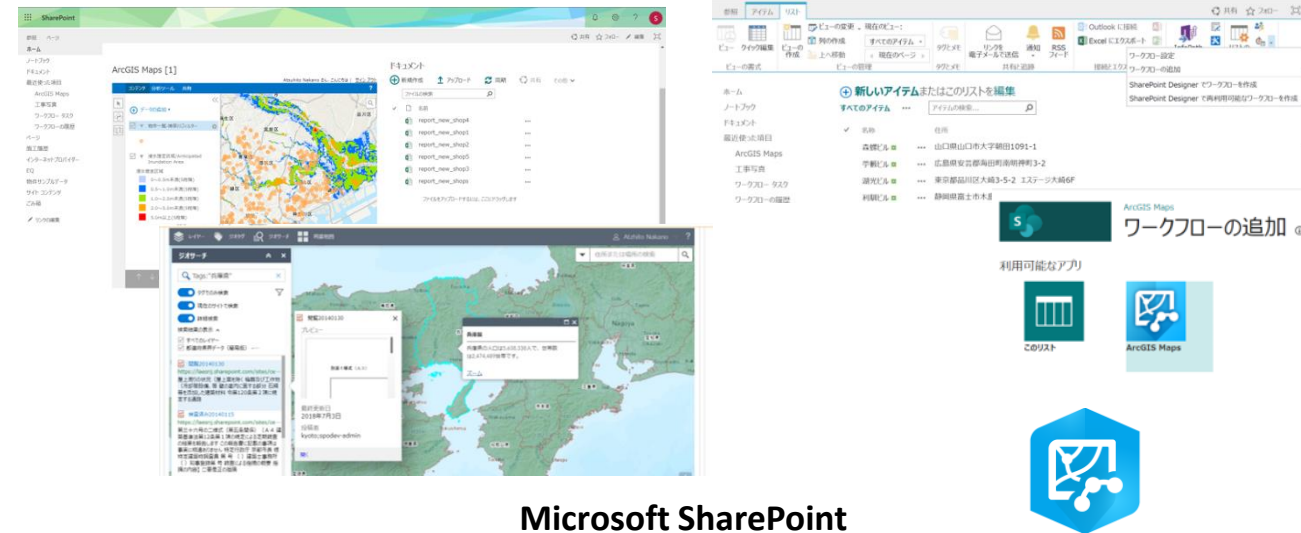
SharePoint

ArcGIS Maps [1]

ドキュメント

新規作成 アップロード 同期

report_new_shop4
report_new_shop1
report_new_shop2
report_new_shop5
report_new_shop3
report_new_shops

ホーム
ノートブック
ドキュメント
最近使った項目
ArcGIS Maps
工事写真
ワークフロー タスク
ワークフローの履歴
ページ
施工箇所
インターネットプロバイダー
EQ
物件サンプルデータ
サイト コンテンツ
ごみ箱
リンクの編集

ジオサーチ

Tags:"西播磨"

閲覧20140130

プレビュー

最終更新日
2018年7月3日

投稿者
kyotcspodev-admin

Akihiko Nakano

アイテム リスト

ビュー クイック編集 ビューの作成 ビューの変更 列の作成 現在のビュー: すべてのアイテム 現在のページ タグとメモ リンクを電子メールで送信 通知 RSS フィード Outlook に接続 Excel にエクスポート

ビューの書式 ビューの管理 タグとメモ 共有と追跡 接続とエクスポート

ワークフロー設定
ワークフローの追加
SharePoint Designer でワークフローを作成
SharePoint Designer で再利用可能なワークフローを作成

ホーム
ノートブック
ドキュメント
最近使った項目
ArcGIS Maps
工事写真
ワークフロー タスク
ワークフローの履歴

新しいアイテムまたはこのリストを編集

すべてのアイテム アイテムの検索...

名称 住所
森鰻ビル 山口県山口市大字朝田1091-1
学帆ビル 広島県安芸郡海田町南明神町3-2
湖光ビル 東京都品川区大崎3-5-2 エスデージ大崎6F
利順ビル 静岡県富士市本

ArcGIS Maps
ワークフローの追加

利用可能なアプリ

このリスト
ArcGIS Maps

Microsoft SharePoint